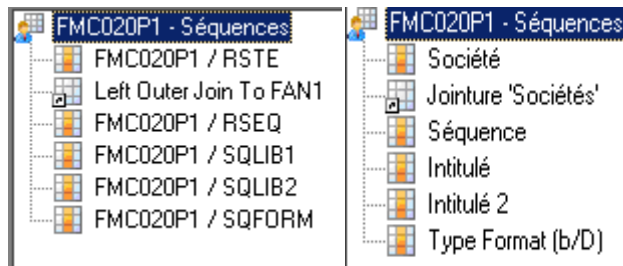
FMC020P1 - Séquences
FMC020P1 / RSTE
Left Outer Join To FAN1
FMC020P1 / RSEQ
FMC020P1 / SQLIB1
FMC020P1 / SQLIB2
FMC020P1 / SQFORM

FMC020P1 - Séquences
Société
Jointure 'Sociétés'
Séquence
Intitulé
Intitulé 2
Type Format (b/D)